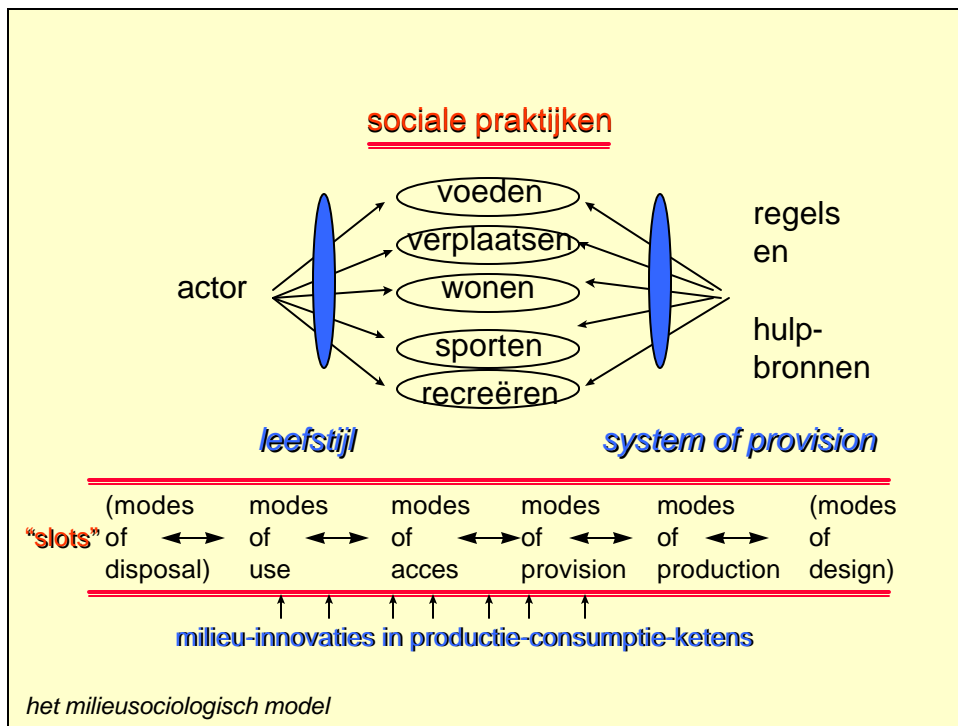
sociale praktijken

actor

voeden
verplaatsen
wonen
sporten
recreëren

regels en hulpbronnen

leefstijl

system of provision

"slots"

| (modes of disposal) | ↔ | modes of use | ↔ | modes of acces | ↔ | modes of provision | ↔ | modes of production | ↔ | (modes of design) |
|---|---|---|---|---|---|---|---|---|---|---|

milieu-innovaties in productie-consumptie-ketens

het milieusociologisch model